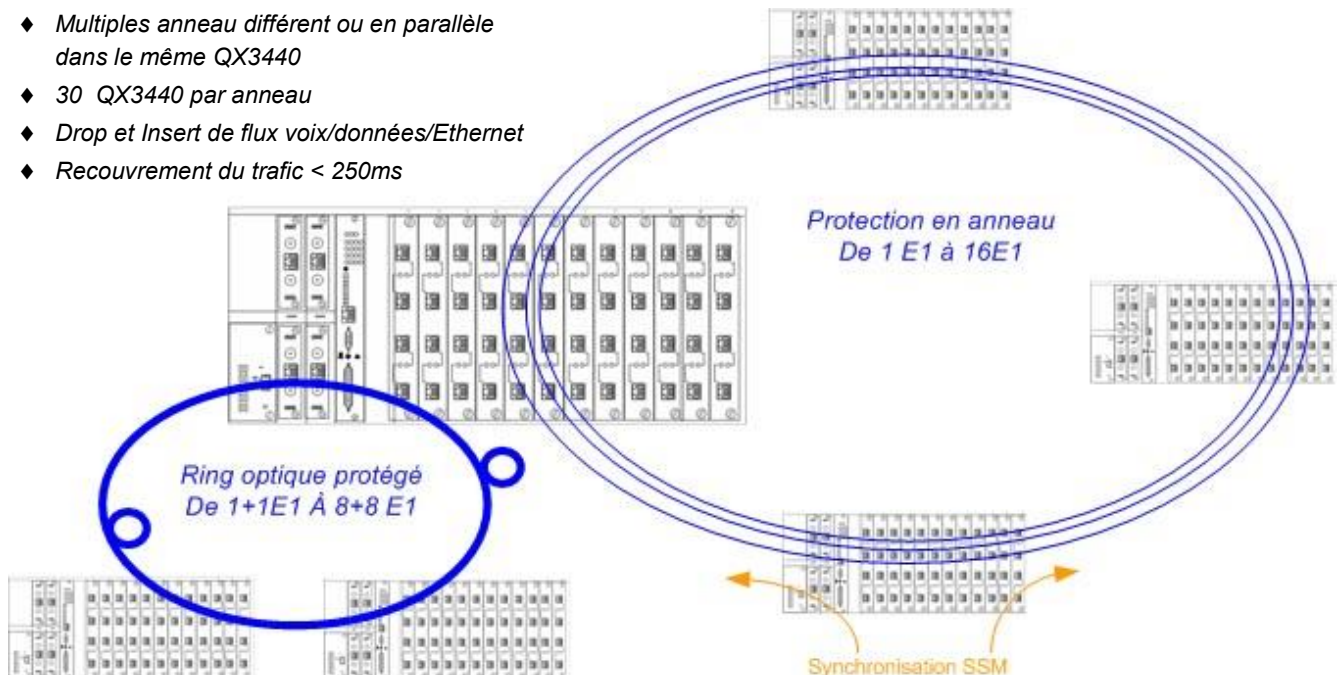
♦ Multiples anneau différent ou en parallèle dans le même QX3440

♦ 30 QX3440 par anneau

♦ Drop et Insert de flux voix/données/Ethernet

♦ Recouvrement du trafic < 250ms

Protection en anneau
De 1 E1 à 16E1

Ring optique protégé
De 1+1E1 À 8+8 E1

Synchronisation SSM